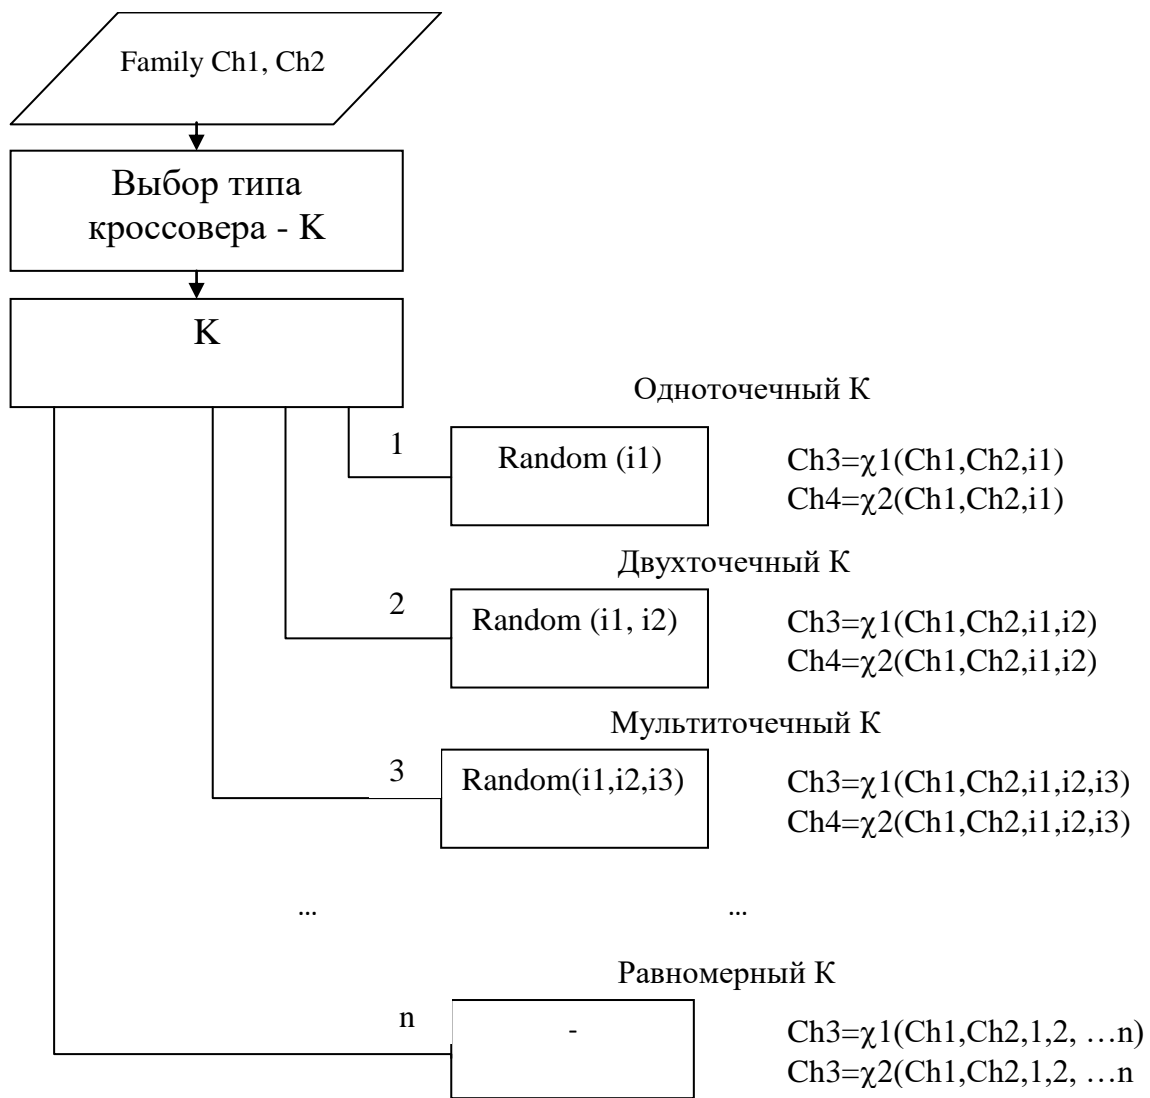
Family Ch1, Ch2

Выбор типа кроссовера - K

K

Одноточечный К

1

Random (i1)

Ch3=$\chi$1(Ch1,Ch2,i1)
Ch4=$\chi$2(Ch1,Ch2,i1)

Двухточечный К

2

Random (i1, i2)

Ch3=$\chi$1(Ch1,Ch2,i1,i2)
Ch4=$\chi$2(Ch1,Ch2,i1,i2)

Мультиточечный К

3

Random(i1,i2,i3)

Ch3=$\chi$1(Ch1,Ch2,i1,i2,i3)
Ch4=$\chi$2(Ch1,Ch2,i1,i2,i3)

...

...

Равномерный К

n

-

Ch3=$\chi$1(Ch1,Ch2,1,2, …n)
Ch3=$\chi$2(Ch1,Ch2,1,2, …n